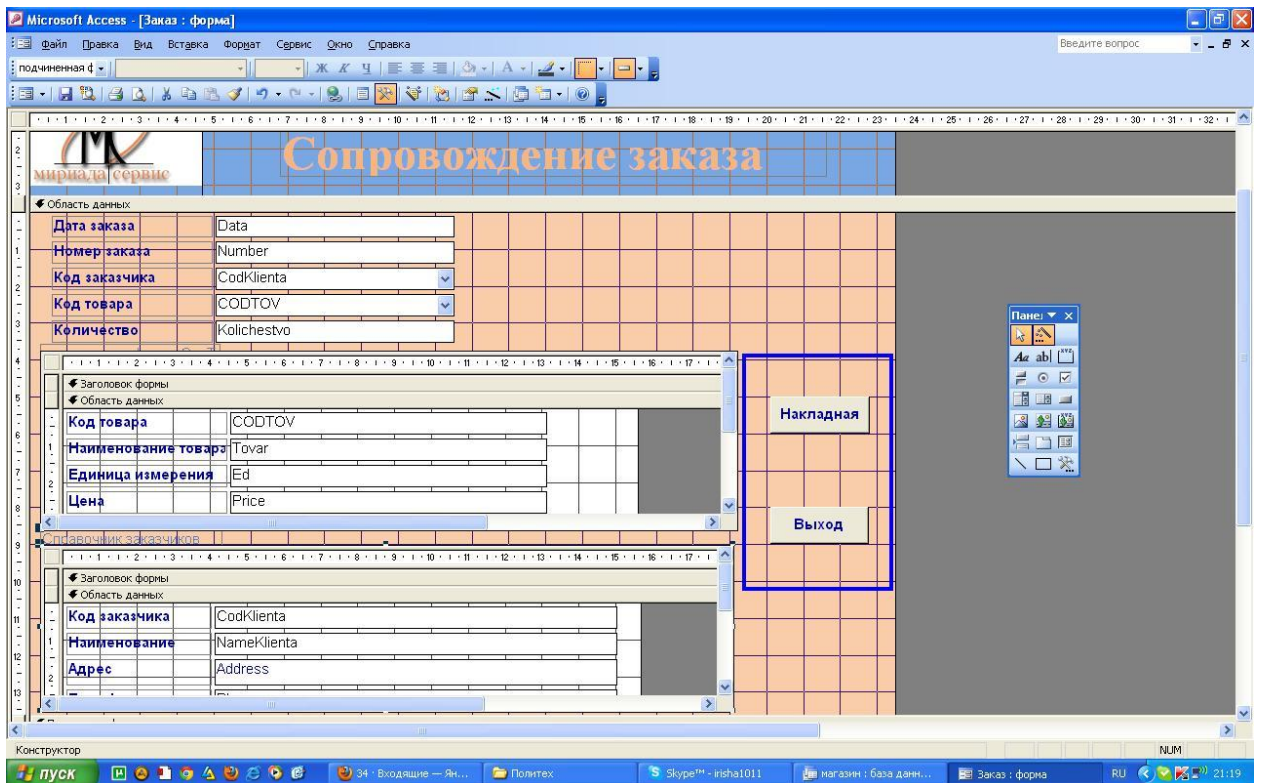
Microsoft Access - [Заказ : форма]

Файл Правка Вид Вставка Формат Сервис Окно Справка

Введите вопрос

подчиненная ф

мириада сервис

Сопровождение заказа

Область данных

| Дата заказа | Data |
|---|---|
| Номер заказа | Number |
| Код заказчика | CodKlienta |
| Код товара | CODTOV |
| Количество | Kolichestvo |

Заголовок формы

Область данных

| Код товара | CODTOV |
|---|---|
| Наименование товара | Tovar |
| Единица измерения | Ed |
| Цена | Price |

Накладная

Выход

Панел

Справочник заказчиков

Заголовок формы

Область данных

| Код заказчика | CodKlienta |
|---|---|
| Наименование | NameKlienta |
| Адрес | Address |

Конструктор

NUM

пуск

34 · Входящие — Ян...

Политех

Skype™ - irisha1011

магазин : база данн...

Заказ : форма

RU

21:19